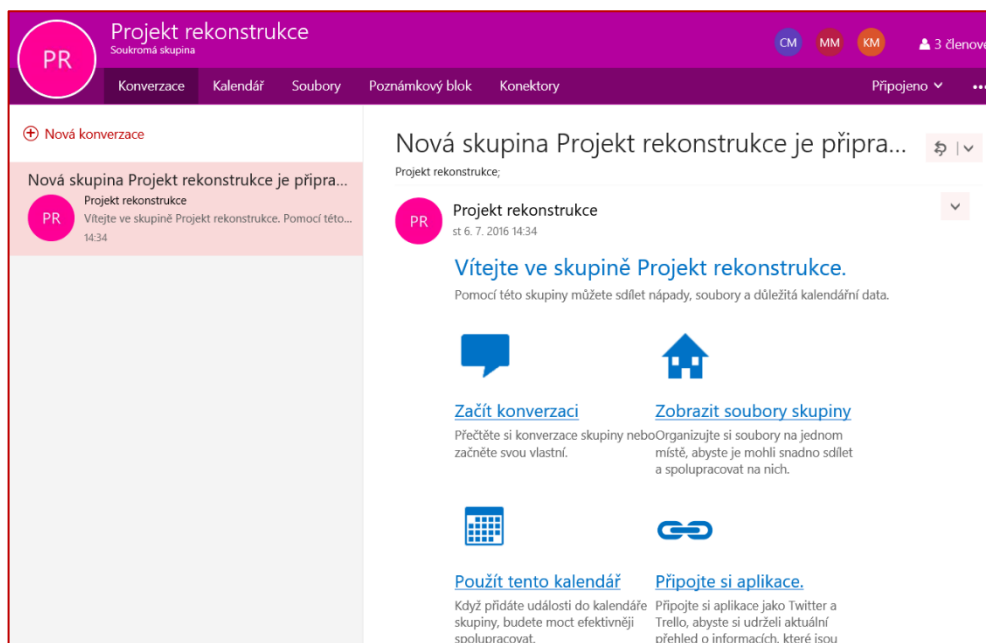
PR

Projekt rekonstrukce
Soukromá skupina

CM MM KM

3 členov

Konverzace Kalendář Soubory Poznámkový blok Konektory

Připojeno

Nová konverzace

Nová skupina Projekt rekonstrukce je připra...
PR
Projekt rekonstrukce
Vítejte ve skupině Projekt rekonstrukce. Pomocí této...
14:34

Nová skupina Projekt rekonstrukce je připra...
Projekt rekonstrukce;

PR
Projekt rekonstrukce
st 6. 7. 2016 14:34

Vítejte ve skupině Projekt rekonstrukce.
Pomocí této skupiny můžete sdílet nápady, soubory a důležitá kalendářní data.

Začít konverzaci
Přečtěte si konverzace skupiny nebo začněte svou vlastní.

Zobrazit soubory skupiny
Organizujte si soubory na jednom místě, abyste je mohli snadno sdílet a spolupracovat na nich.

Použít tento kalendář
Když přidáte události do kalendáře skupiny, budete moct efektivněji spolupracovat.

Připojte si aplikace.
Připojte si aplikace jako Twitter a Trello, abyste si udrželi aktuální přehled o informacích, které jsou